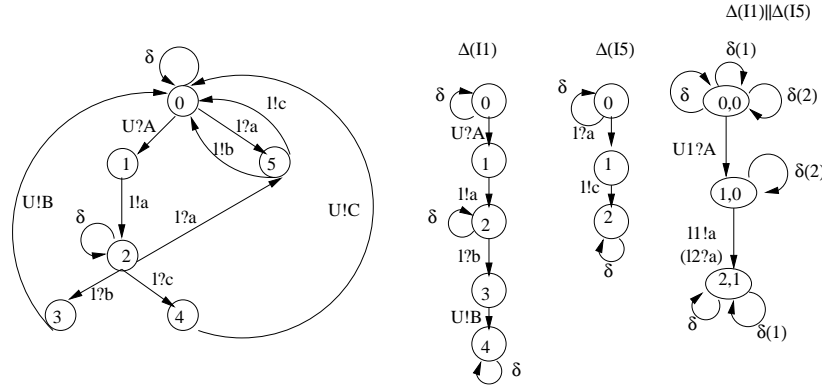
$\Delta(I1)||\Delta(I5)$

$\delta$
0
U?A
l!c
l?a
1
l!b
5
U!B
l!a
U!C
$\delta$
2
l?a
l?c
l?b
3
4

$\Delta(I1)$
$\delta$
0
U?A
1
l!a
$\delta$
2
l?b
3
U!B
4
$\delta$

$\Delta(I5)$
$\delta$
0
l?a
1
l!c
2
$\delta$

$\delta(1)$
$\delta$
0,0
$\delta(2)$
U1?A
1,0
$\delta(2)$
l1!a
(l2?a)
2,1
$\delta$
$\delta(1)$